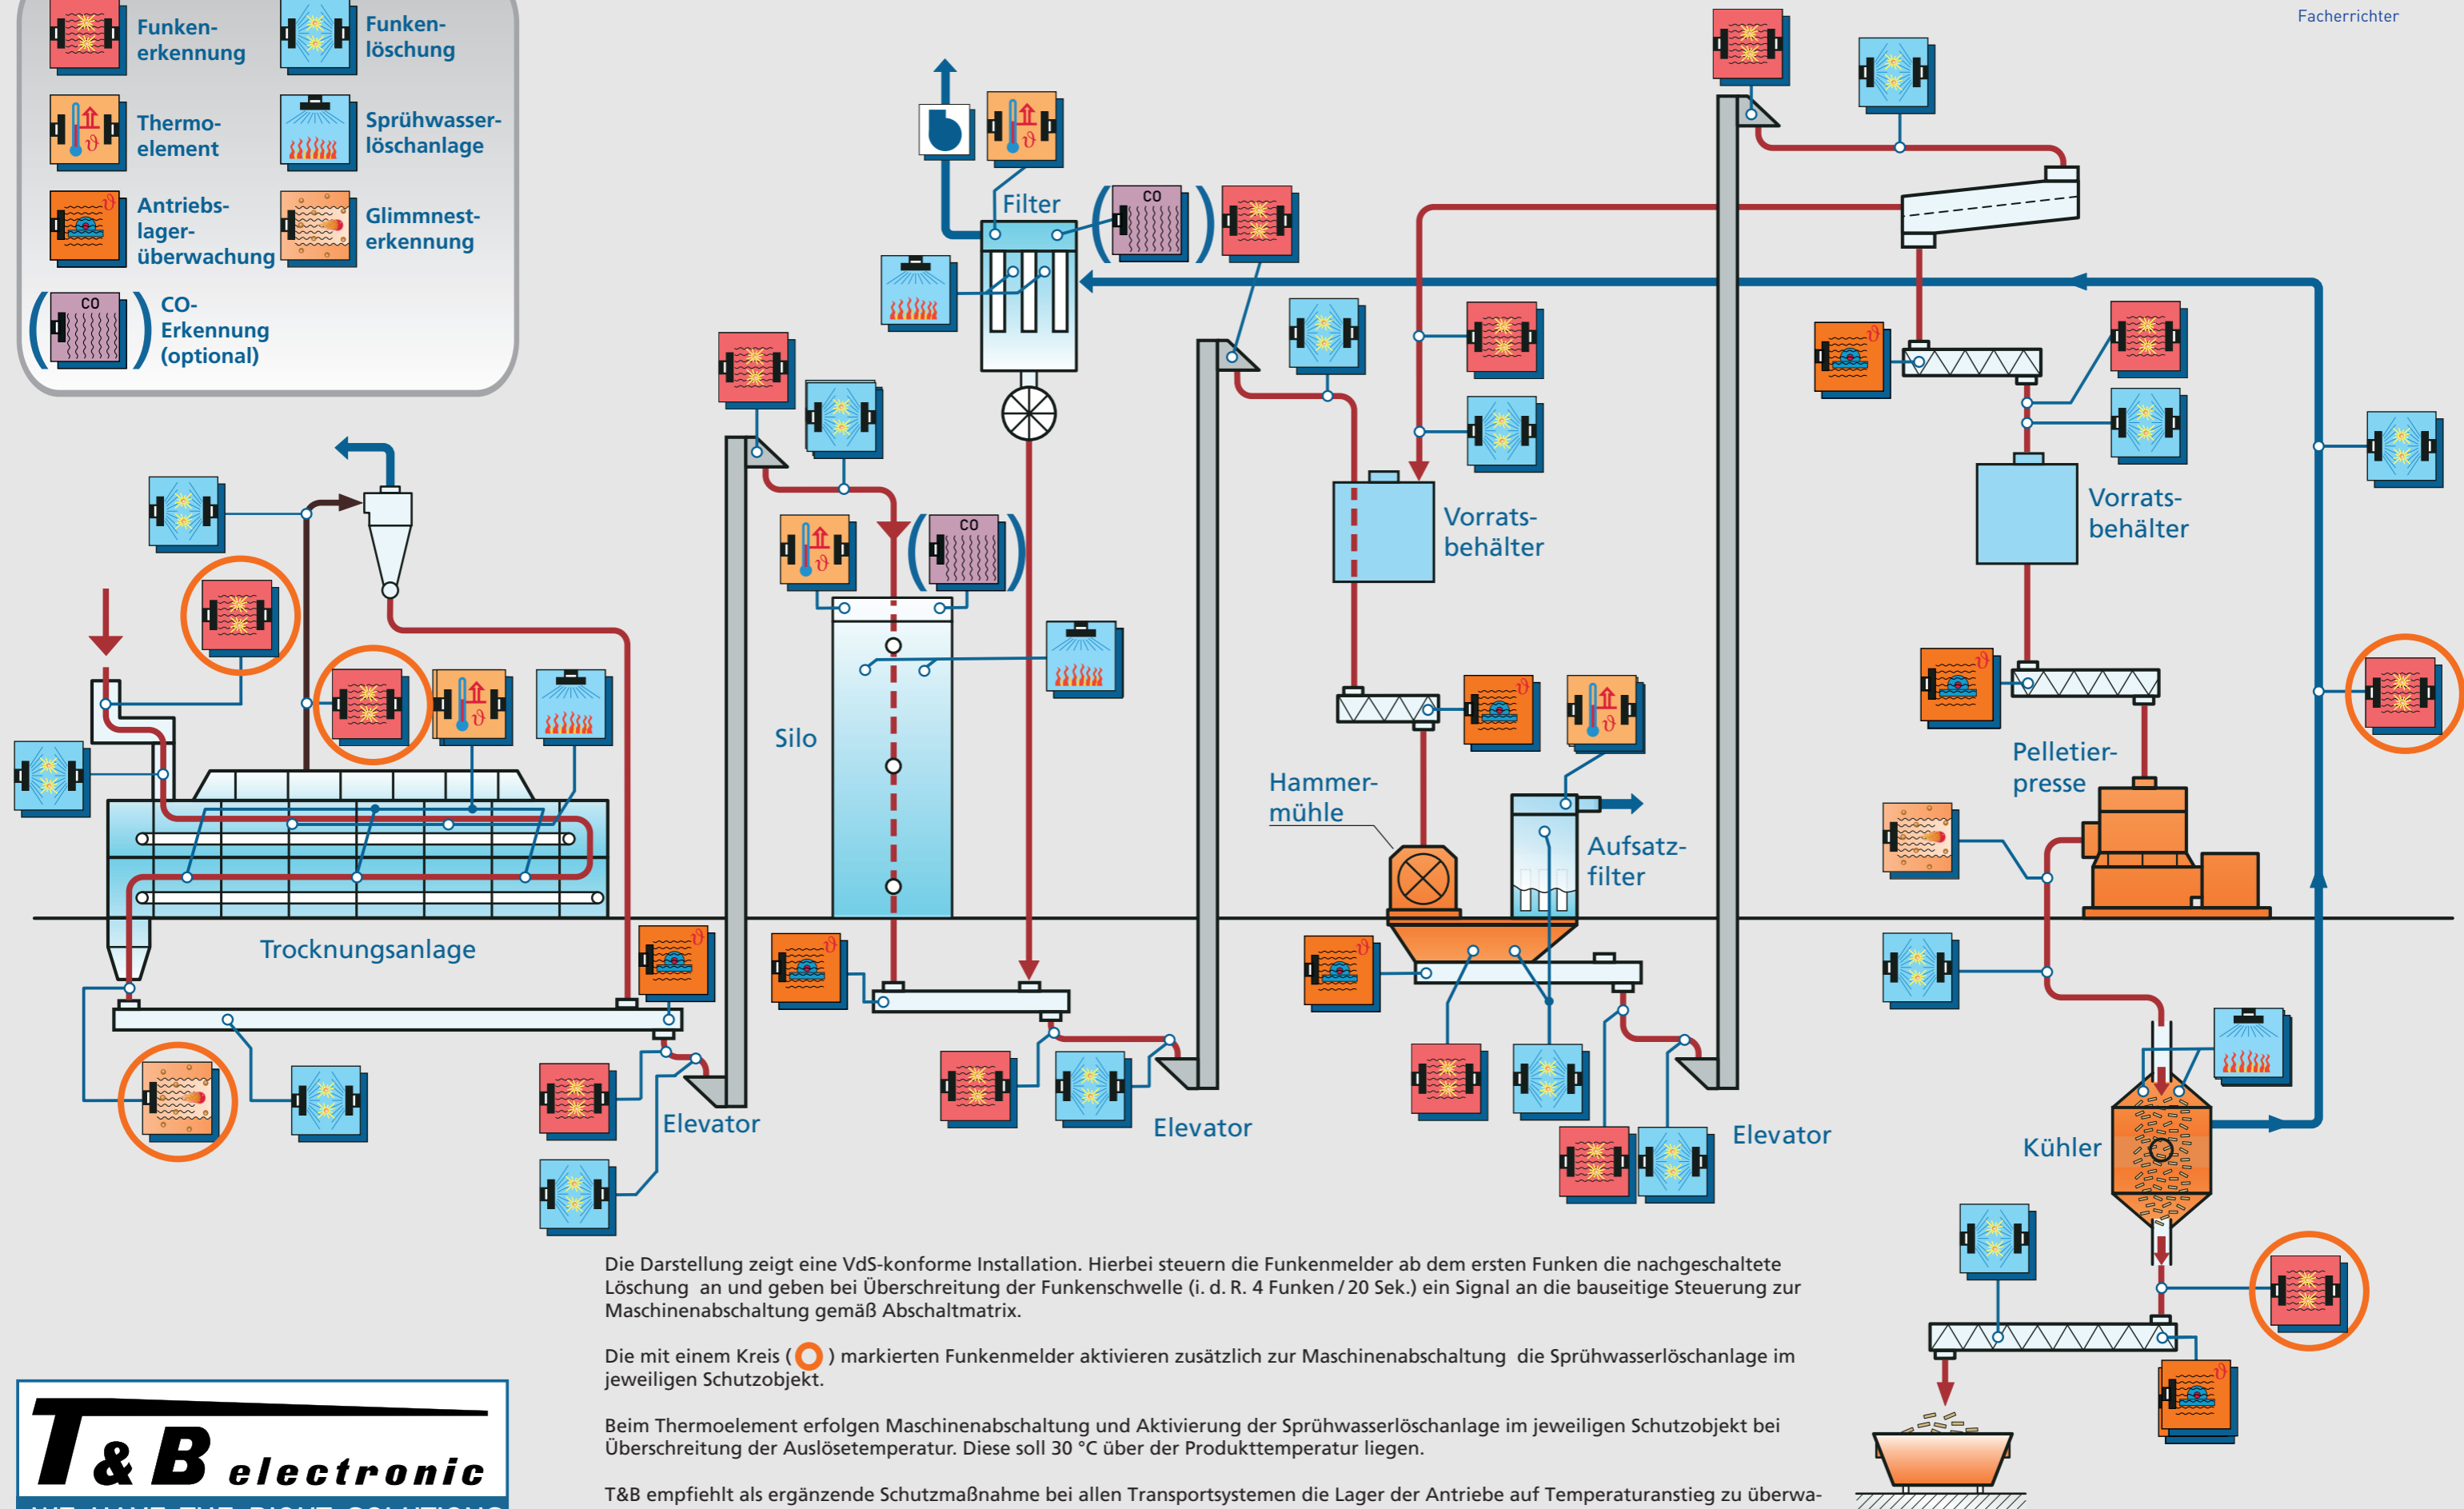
Funkenerkennung

Funkenlöschung

Thermoelement

Sprühwasserlöschanlage

Antriebslagerüberwachung

Glimmnesterkennung

CO

CO-Erkennung (optional)

Facherrichter

Filter

CO

CO

Vorratsbehälter

Vorratsbehälter

Silo

Hammermühle

Aufsatzfilter

Pelletierpresse

Trocknungsanlage

Elevator

Elevator

Elevator

Kühler

Die Darstellung zeigt eine VdS-konforme Installation. Hierbei steuern die Funkenmelder ab dem ersten Funken die nachgeschaltete Löschung an und geben bei Überschreitung der Funkenschwelle (i. d. R. 4 Funken / 20 Sek.) ein Signal an die bauseitige Steuerung zur Maschinenabschaltung gemäß Abschaltmatrix.

Die mit einem Kreis ( ) markierten Funkenmelder aktivieren zusätzlich zur Maschinenabschaltung die Sprühwasserlöschanlage im jeweiligen Schutzobjekt.

Beim Thermoelement erfolgen Maschinenabschaltung und Aktivierung der Sprühwasserlöschanlage im jeweiligen Schutzobjekt bei Überschreitung der Auslösetemperatur. Diese soll 30 °C über der Produkttemperatur liegen.

T&B empfiehlt als ergänzende Schutzmaßnahme bei allen Transportsystemen die Lager der Antriebe auf Temperaturanstieg zu überwa-

T&B electronic
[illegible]